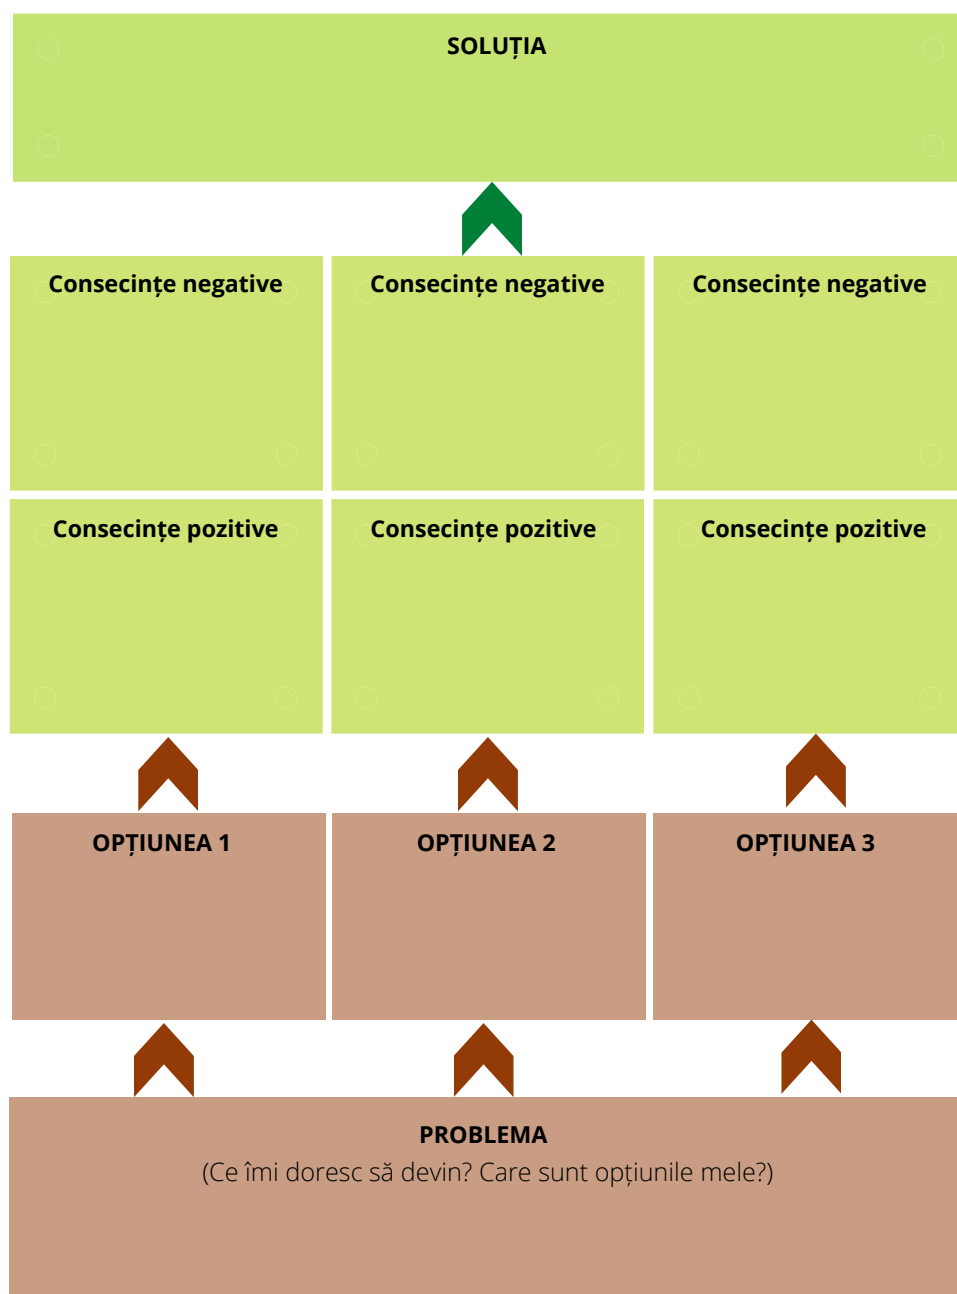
SOLUȚIA

Consecințe negative

Consecințe negative

Consecințe negative

Consecințe pozitive

Consecințe pozitive

Consecințe pozitive

OPȚIUNEA 1

OPȚIUNEA 2

OPȚIUNEA 3

PROBLEMA
(Ce îmi doresc să devin? Care sunt opțiunile mele?)